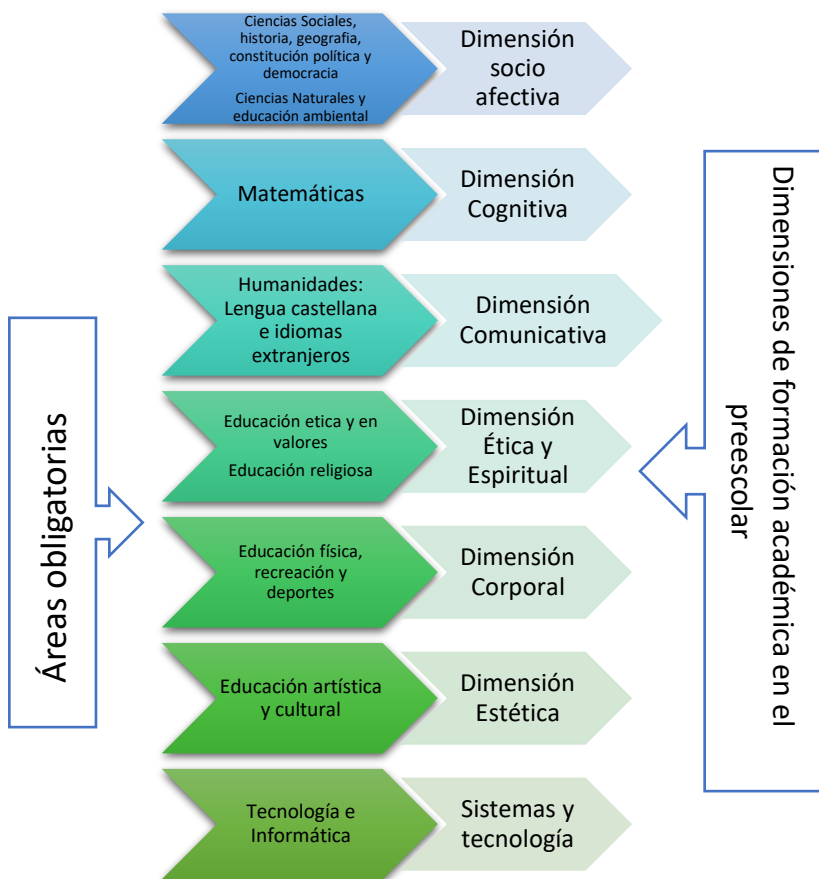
Áreas obligatorias

Ciencias Sociales, historia, geografia, constitución política y democracia

Ciencias Naturales y educación ambiental

Dimensión socio afectiva

Matemáticas

Dimensión Cognitiva

Humanidades: Lengua castellana e idiomas extranjeros

Dimensión Comunicativa

Educación etica y en valores

Educación religiosa

Dimensión Ética y Espiritual

Educación física, recreación y deportes

Dimensión Corporal

Educación artística y cultural

Dimensión Estética

Tecnología e Informática

Sistemas y tecnología

Dimensiones de formación académica en el preescolar